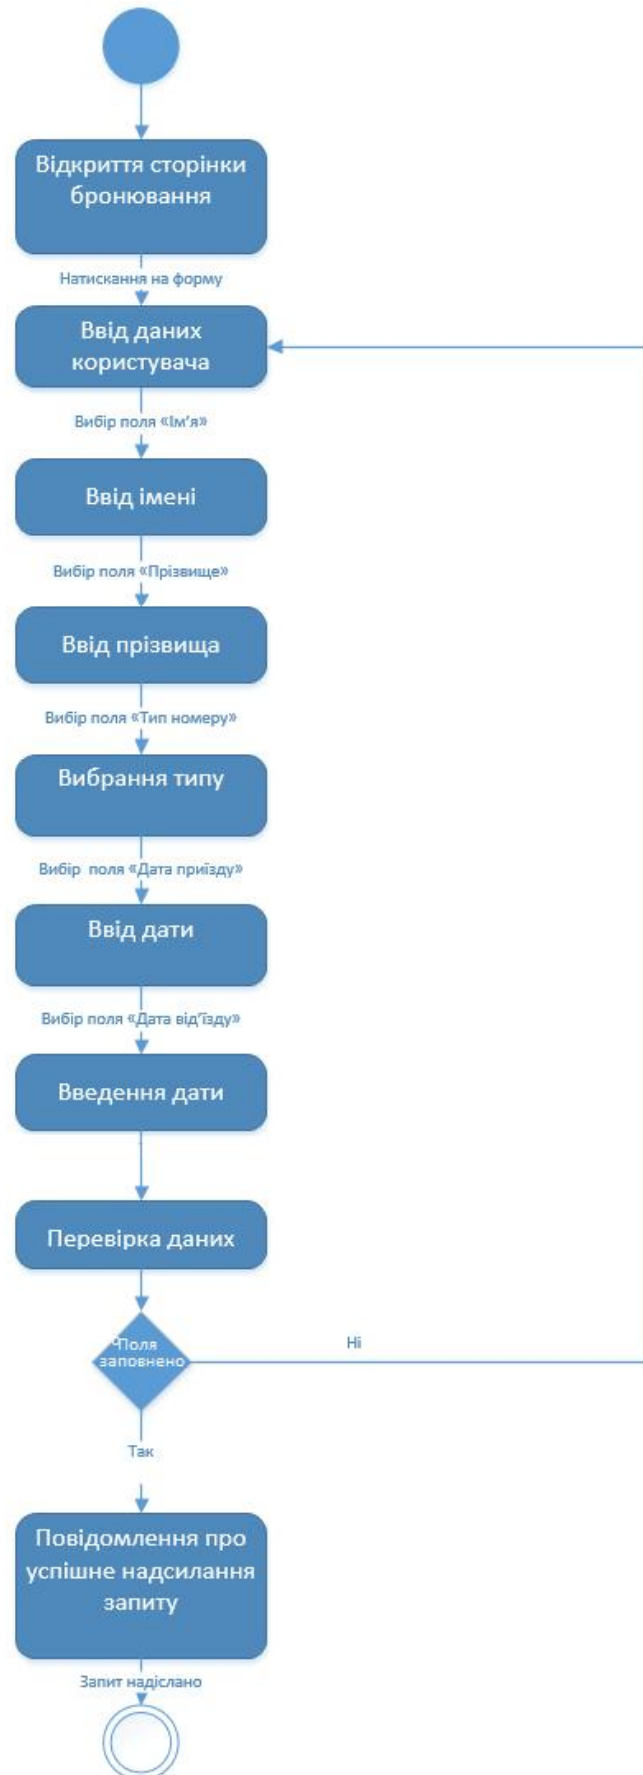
Відкриття сторінки бронювання

Натискання на форму

Ввід даних користувача

Вибір поля «Ім'я»

Ввід імені

Вибір поля «Прізвище»

Ввід прізвища

Вибір поля «Тип номеру»

Вибрання типу

Вибір поля «Дата приїзду»

Ввід дати

Вибір поля «Дата від'їзду»

Введення дати

Перевірка даних

Поля заповнено

Ні

Так

Повідомлення про успішне надсилання запиту

Запит надіслано